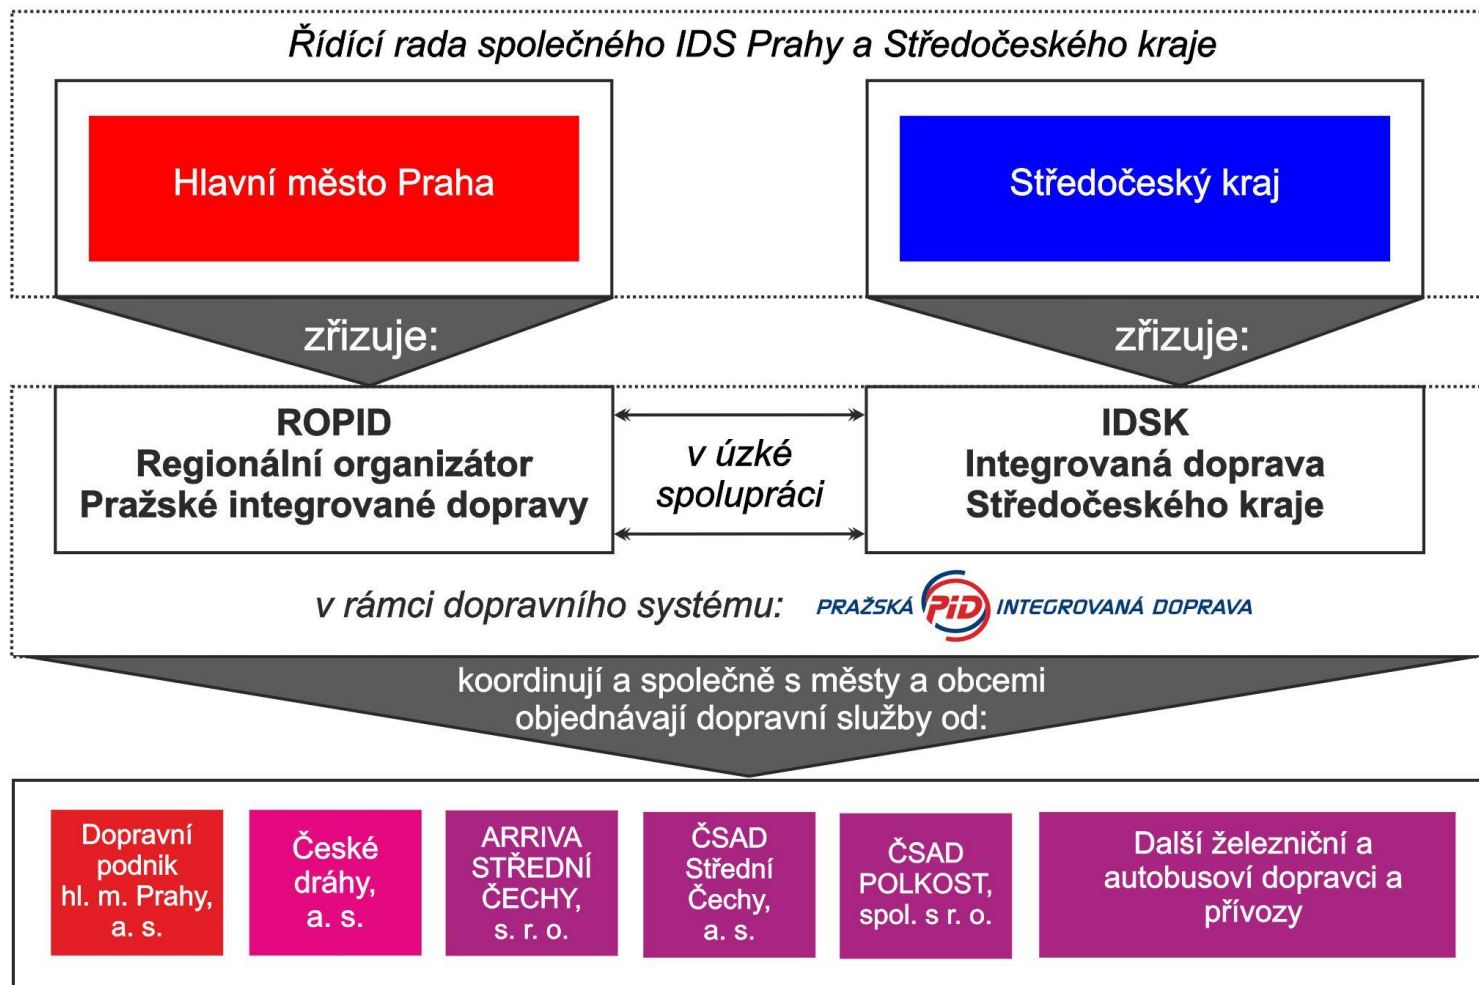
Řídící rada společného IDS Prahy a Středočeského kraje

Hlavní město Praha

Středočeský kraj

zřizuje:

zřizuje:

ROPID
Regionální organizátor
Pražské integrované dopravy

v úzké spolupráci

IDSK
Integrovaná doprava
Středočeského kraje

v rámci dopravního systému: PRAŽSKÁ PID INTEGROVANÁ DOPRAVA

koordinují a společně s městy a obcemi objednávají dopravní služby od:

Dopravní podnik hl. m. Prahy, a. s.

České dráhy, a. s.

ARRIVA STŘEDNÍ ČECHY, s. r. o.

ČSAD Střední Čechy, a. s.

ČSAD POLKOST, spol. s r. o.

Další železniční a autobusoví dopravci a přívozy